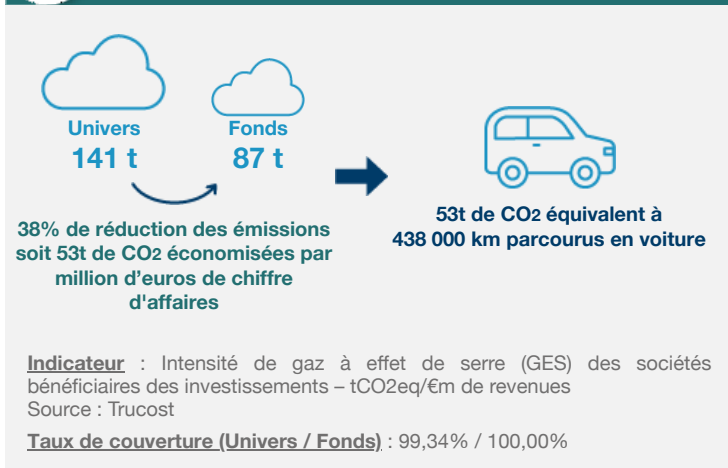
Univers
141 t

Fonds
87 t

38% de réduction des émissions soit 53t de $CO_2$ économisées par million d'euros de chiffre d'affaires

53t de $CO_2$ équivalent à 438 000 km parcourus en voiture

Indicateur : Intensité de gaz à effet de serre (GES) des sociétés bénéficiaires des investissements – tCO2eq/€m de revenues
Source : Trucost

Taux de couverture (Univers / Fonds) : 99,34% / 100,00%